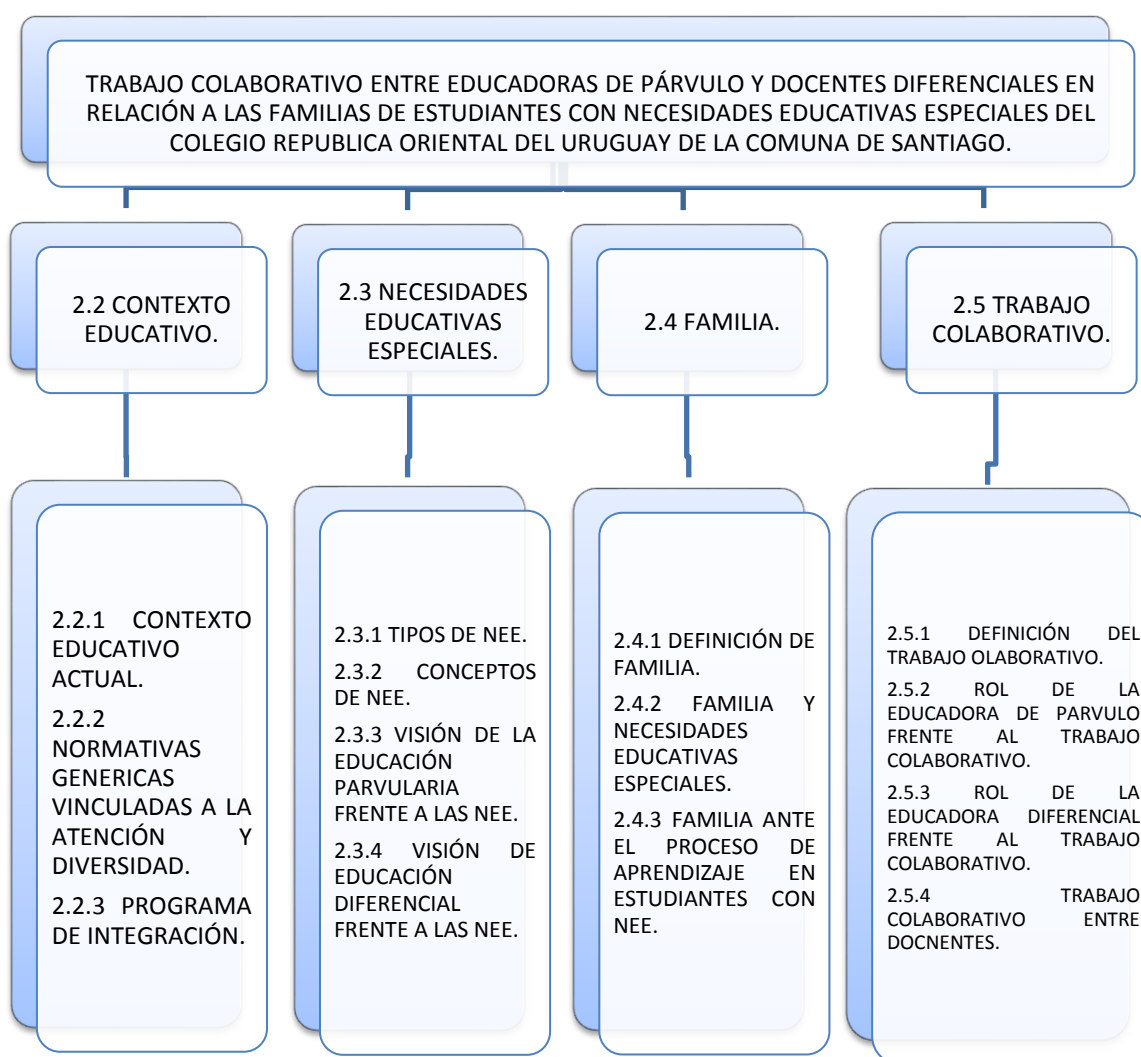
TRABAJO COLABORATIVO ENTRE EDUCADORAS DE PÁRVULO Y DOCENTES DIFERENCIALES EN RELACIÓN A LAS FAMILIAS DE ESTUDIANTES CON NECESIDADES EDUCATIVAS ESPECIALES DEL COLEGIO REPUBLICA ORIENTAL DEL URUGUAY DE LA COMUNA DE SANTIAGO.

2.2 CONTEXTO EDUCATIVO.

2.3 NECESIDADES EDUCATIVAS ESPECIALES.

2.4 FAMILIA.

2.5 TRABAJO COLABORATIVO.

2.2.1 CONTEXTO EDUCATIVO ACTUAL.

2.2.2 NORMATIVAS GENERICAS VINCULADAS A LA ATENCIÓN Y DIVERSIDAD.

2.2.3 PROGRAMA DE INTEGRACIÓN.

2.3.1 TIPOS DE NEE.

2.3.2 CONCEPTOS DE NEE.

2.3.3 VISIÓN DE LA EDUCACIÓN PARVULARIA FRENTE A LAS NEE.

2.3.4 VISIÓN DE EDUCACIÓN DIFERENCIAL FRENTE A LAS NEE.

2.4.1 DEFINICIÓN DE FAMILIA.

2.4.2 FAMILIA Y NECESIDADES EDUCATIVAS ESPECIALES.

2.4.3 FAMILIA ANTE EL PROCESO DE APRENDIZAJE EN ESTUDIANTES CON NEE.

2.5.1 DEFINICIÓN DEL TRABAJO OLABORATIVO.

2.5.2 ROL DE LA EDUCADORA DE PARVULO FRENTE AL TRABAJO COLABORATIVO.

2.5.3 ROL DE LA EDUCADORA DIFERENCIAL FRENTE AL TRABAJO COLABORATIVO.

2.5.4 TRABAJO COLABORATIVO ENTRE DOCNENTES.